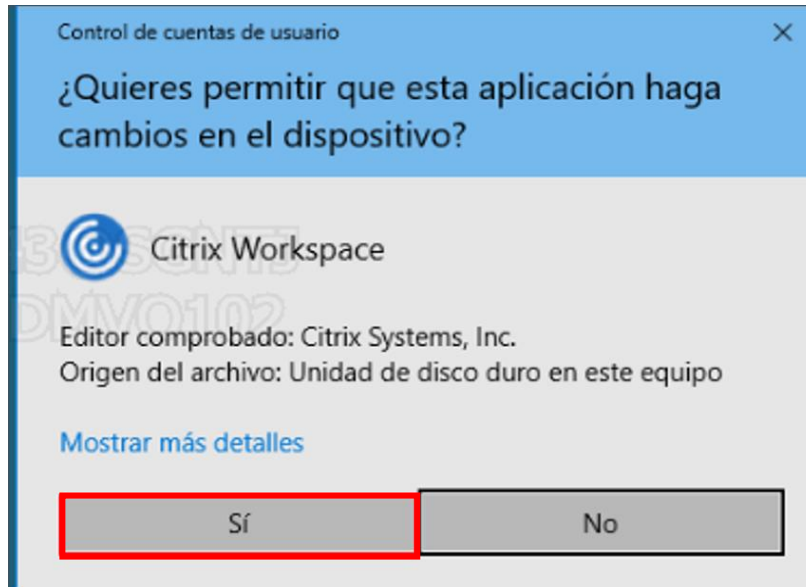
Control de cuentas de usuario

×

¿Quieres permitir que esta aplicación haga cambios en el dispositivo?

Citrix Workspace

Editor comprobado: Citrix Systems, Inc.
Origen del archivo: Unidad de disco duro en este equipo

Mostrar más detalles

Sí

No